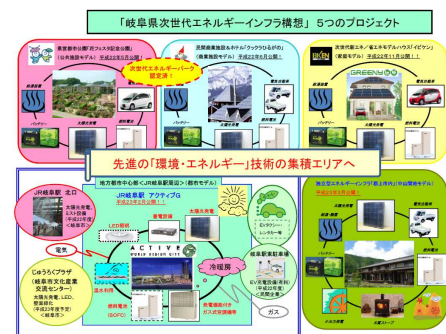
「岐阜県次世代エネルギーインフラ構想」5つのプロジェクト

東京都市山間(都市)フェスタ記念公園)
(公共施設モデル) 平成22年5月公開!

次世代エネルギーパーク
認定済!

民間商業施設&ホテル「ウッドうらるがわ」
(商業施設モデル) 平成22年6月公開!

次世代住宅/省エネモデルハウス「イビケン」
(家庭モデル) 平成22年11月公開!!

GREENY

バッテリー
太陽光発電
燃料電池

先進の「環境・エネルギー」技術の集積エリアへ

地方都市中心部 <JR岐阜駅周辺> (都市モデル)
JR岐阜駅 アクティブG
平成23年2月公開!!

JR岐阜駅 北口
太陽光発電、ミスト設備
(平成22年度)
<岐阜市>

電気

じゅうろくプラザ
(岐阜市文化産業交流センター)
太陽光発電、LED、壁面緑化
(平成23年度予定)
<岐阜市>

蓄電池
太陽光発電
LED照明
ACTIVE G
冷暖房
燃料電池
(SOFC)
太陽熱温水器(エコキュート)
ガス

EV充電
EV/PHV
レンタカー

JR岐阜駅駐車場
EV充電設備
(平成22年度)
<岐阜市>

ガス

独立型エネルギー(郡上市)中山間地モデル
平成23年2月公開!!

太陽光発電
燃料電池
バッテリー
太陽熱発電
木質バイオマス